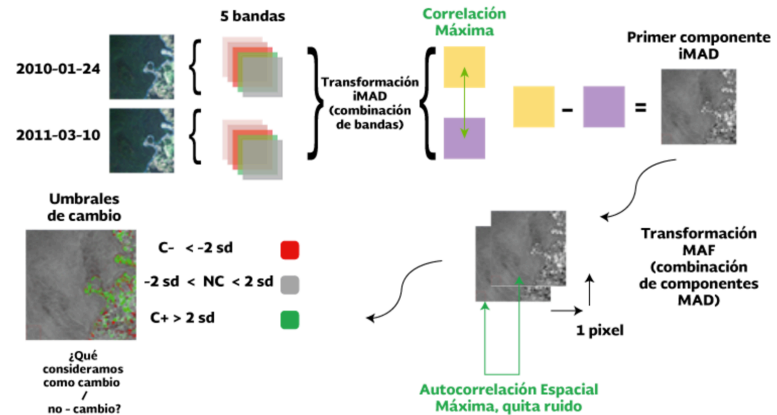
5 bandas

2010-01-24

2011-03-10

Transformación iMAD (combinación de bandas)

Correlación Máxima

Primer componente iMAD

-

=

Umbrales de cambio

C- < -2 sd

-2 sd < NC < 2 sd

C+ > 2 sd

¿Qué consideramos como cambio / no - cambio?

Transformación MAF (combinación de componentes MAD)

1 pixel

Autocorrelación Espacial Máxima, quita ruido